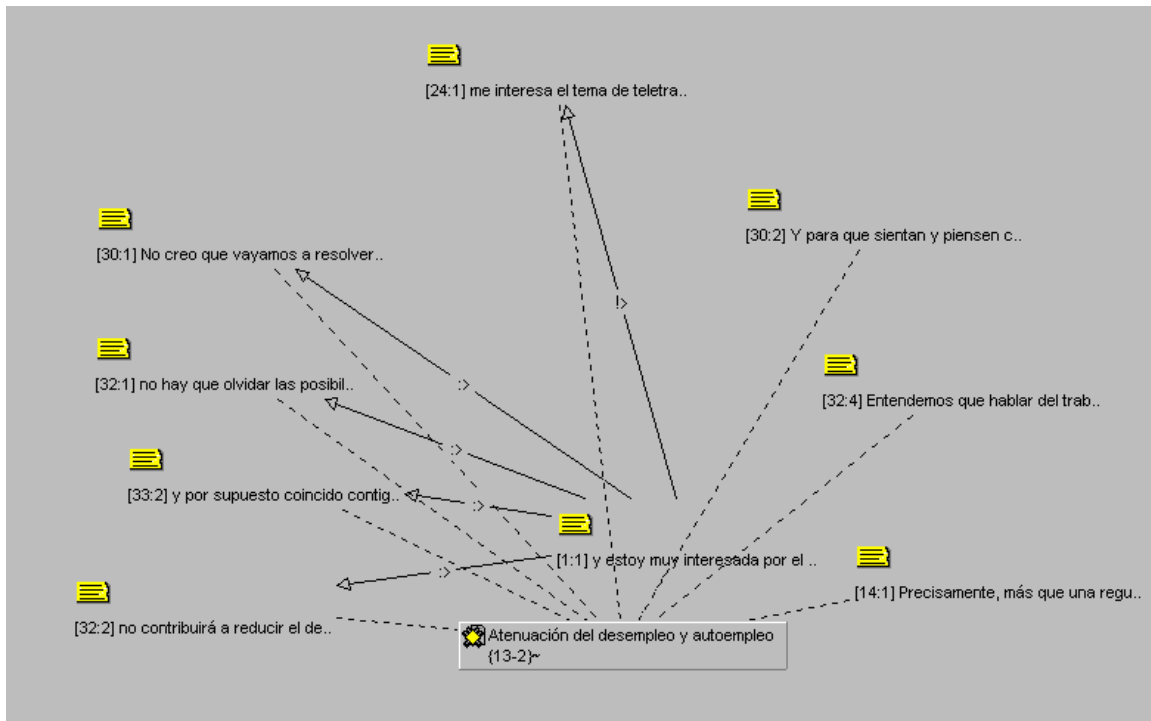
[24:1] me interesa el tema de teletra..

[30:2] Y para que sientan y piensen c..

[30:1] No creo que vayamos a resolver..

!>

[32:1] no hay que olvidar las posibil..

:>

[32:4] Entendemos que hablar del trab..

:>

[33:2] y por supuesto coincido contig..

:>

[1:1] y estoy muy interesada por el ..

:>

[14:1] Precisamente, más que una regu..

[32:2] no contribuirá a reducir el de..

Atenuación del desempleo y autoempleo {13-2}~